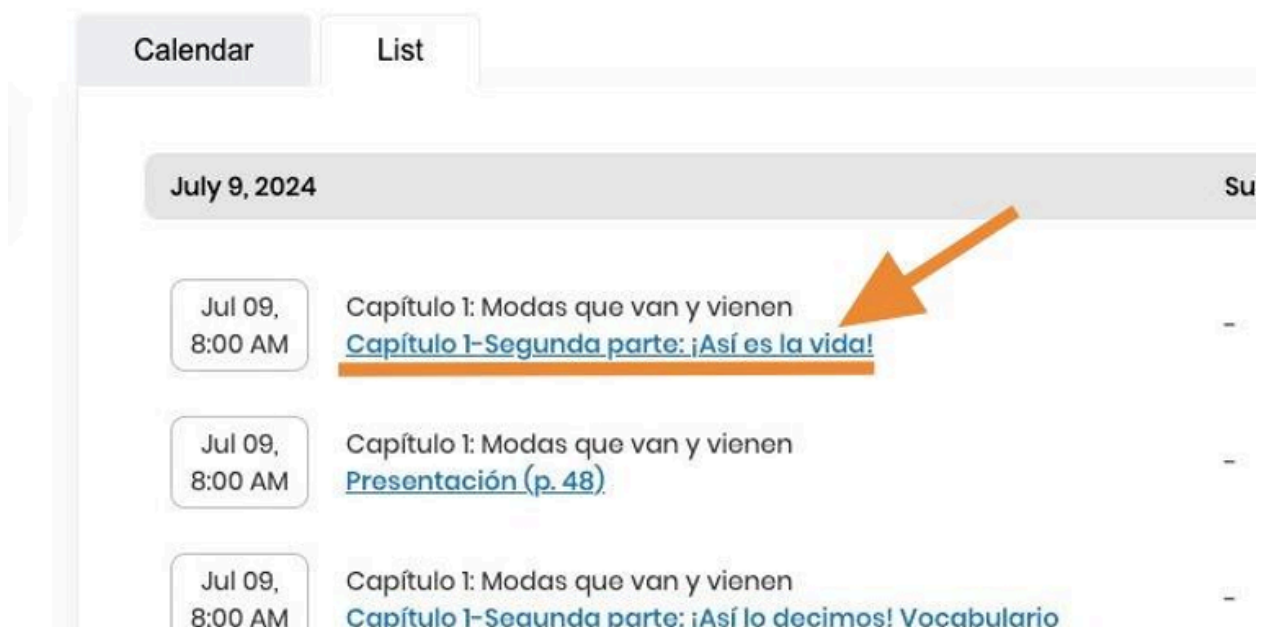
Calendar

List

July 9, 2024

Su

Jul 09, 8:00 AM

Capítulo 1: Modas que van y vienen

Capítulo 1-Segunda parte: ¡Así es la vida!

-

Jul 09, 8:00 AM

Capítulo 1: Modas que van y vienen

Presentación (p. 48)

-

Jul 09, 8:00 AM

Capítulo 1: Modas que van y vienen

Capítulo 1-Segunda parte: ¡Así lo decimos! Vocabulario

-